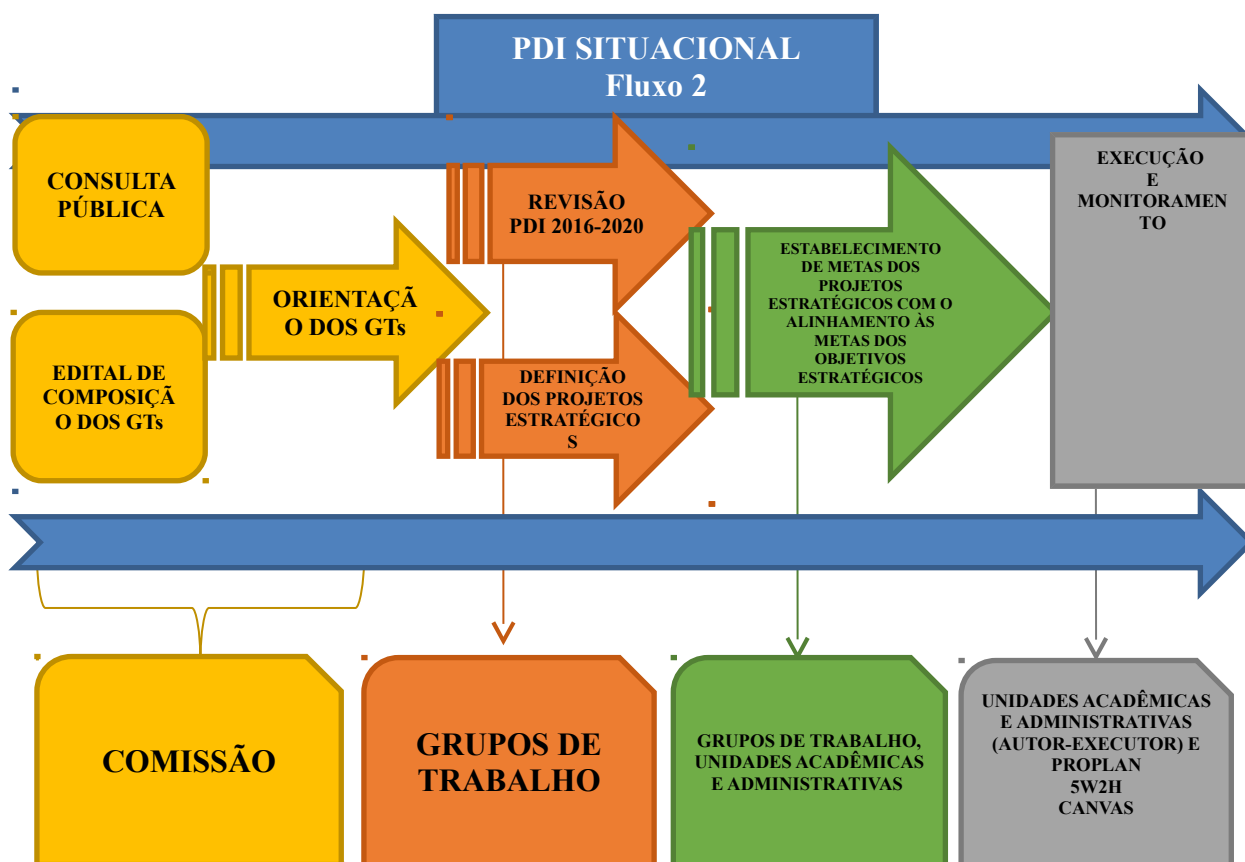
PDI SITUACIONAL
Fluxo 2

CONSULTA PÚBLICA

EDITAL DE COMPOSIÇÃ O DOS GTs

ORIENTAÇÃ O DOS GTs

REVISÃO PDI 2016-2020

DEFINIÇÃO DOS PROJETOS ESTRATÉGICO S

ESTABELECIMENTO DE METAS DOS PROJETOS ESTRATÉGICOS COM O ALINHAMENTO ÀS METAS DOS OBJETIVOS ESTRATÉGICOS

EXECUÇÃO E MONITORAMEN TO

COMISSÃO

GRUPOS DE TRABALHO

GRUPOS DE TRABALHO, UNIDADES ACADÊMICAS E ADMINISTRATIVAS

UNIDADES ACADÊMICAS E ADMINISTRATIVAS (AUTOR-EXECUTOR) E PROPLAN 5W2H CANVAS